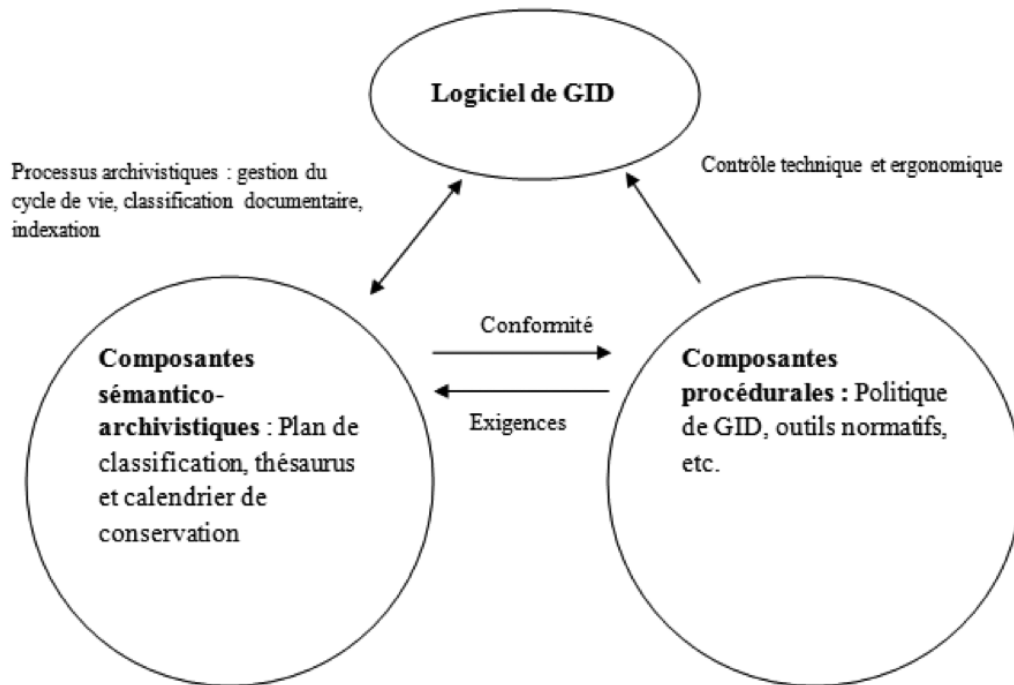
Logiciel de GID

Processus archivistiques : gestion du cycle de vie, classification documentaire, indexation

Contrôle technique et ergonomique

Conformité

Exigences

**Composantes sémantico-archivistiques** : Plan de classification, thésaurus et calendrier de conservation

**Composantes procédurales :** Politique de GID, outils normatifs, etc.